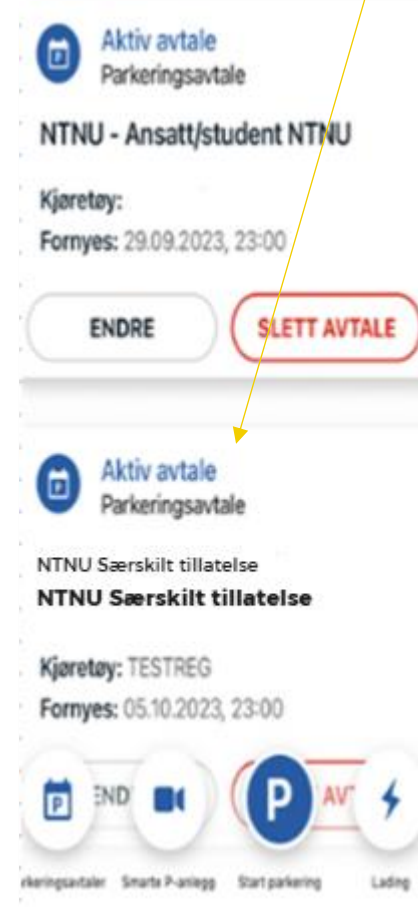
Aktiv avtale
Parkeringsavtale

NTNU - Ansatt/student NTNU

Kjøretøy:
Fornyes: 29.09.2023, 23:00

ENDRE

SLETT AVTALE

Aktiv avtale
Parkeringsavtale

NTNU Særskilt tillatelse
NTNU Særskilt tillatelse

Kjøretøy: TESTREG
Fornyes: 05.10.2023, 23:00

END

AV

P

rkeringsavtaler Smarte P-anlegg Start parkering Lading